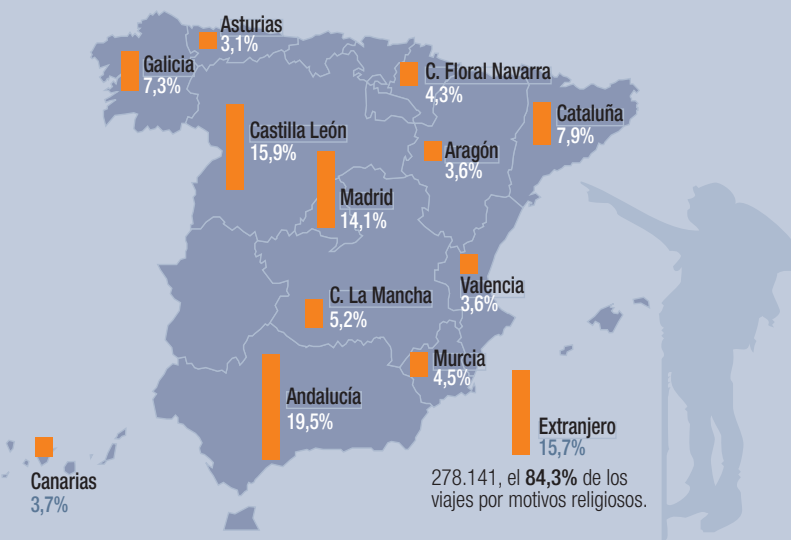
Asturias
3,1%

Galicia
7,3%

C. Floral Navarra
4,3%

Castilla León
15,9%

Cataluña
7,9%

Aragón
3,6%

Madrid
14,1%

Valencia
3,6%

C. La Mancha
5,2%

Murcia
4,5%

Andalucía
19,5%

Extranjero
15,7%

Canarias
3,7%

278.141, el **84,3%** de los viajes por motivos religiosos.